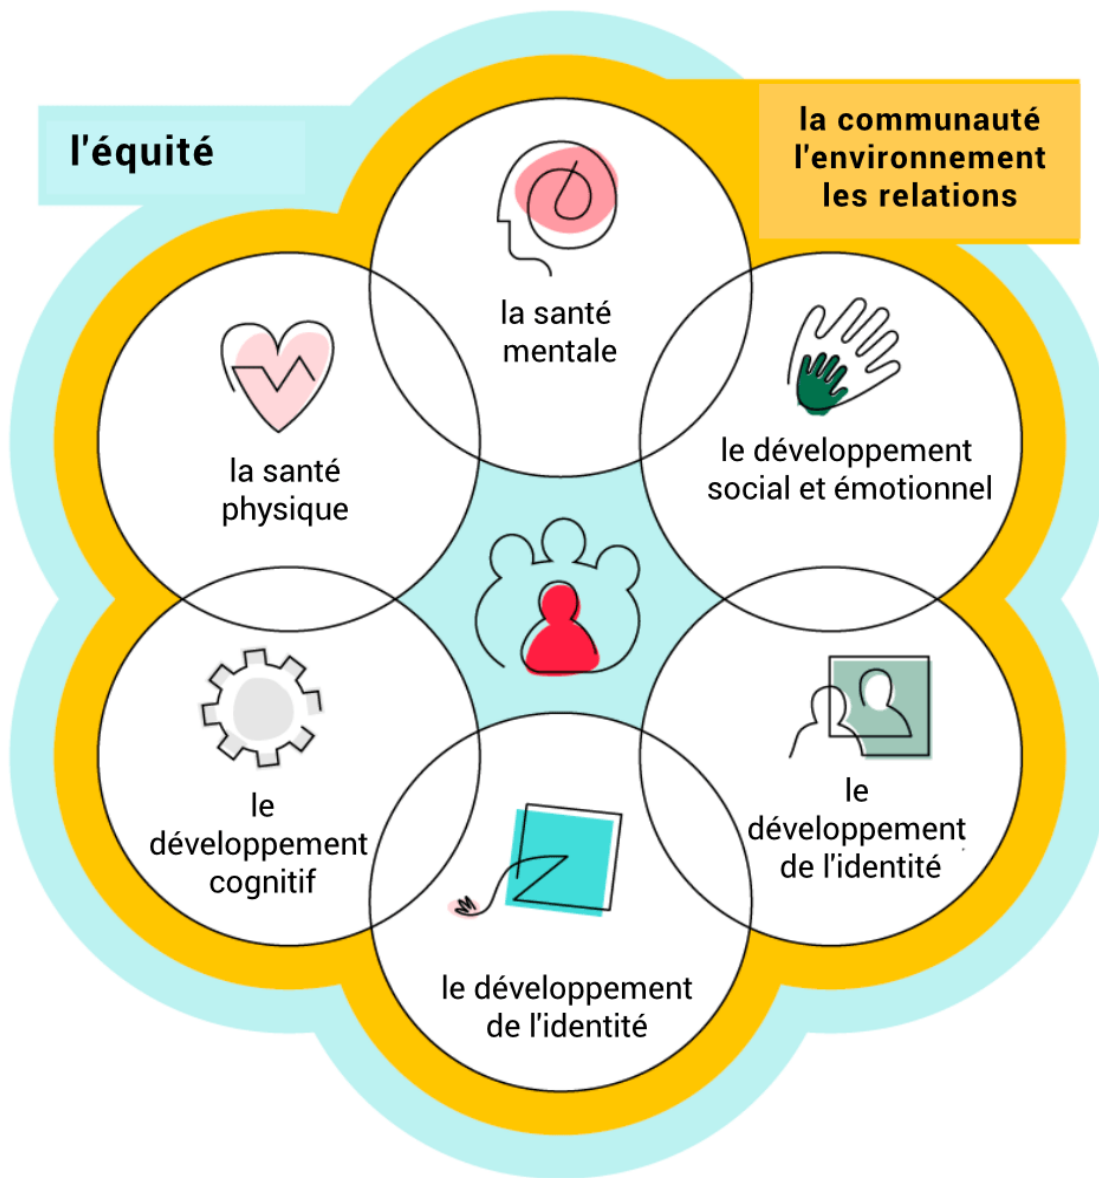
l'équité

la communauté
l'environnement
les relations

la santé mentale

la santé physique

le développement social et émotionnel

le développement cognitif

le développement de l'identité

le développement de l'identité